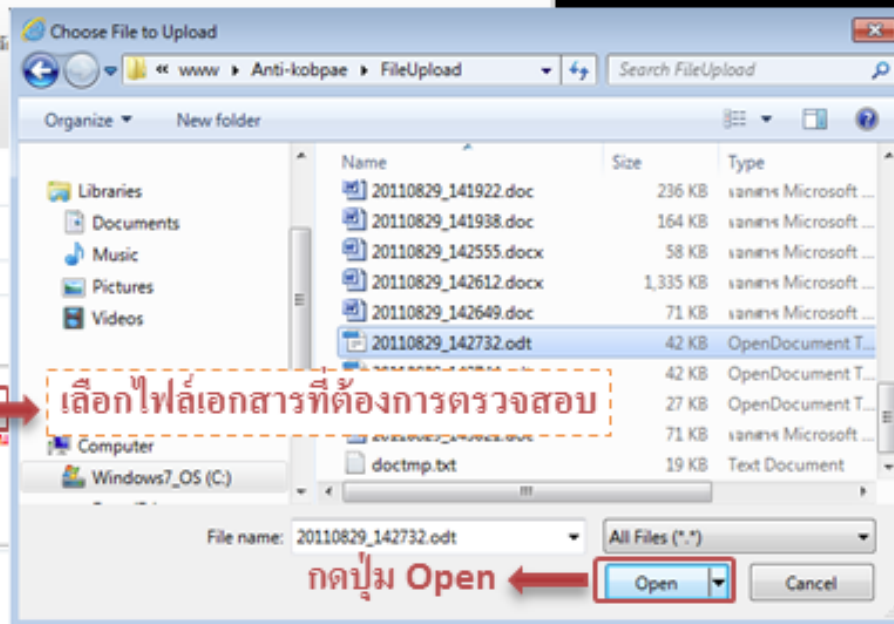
Choose File to Upload

« www ▸ Anti-kobpae ▸ FileUpload

Search FileUpload

Organize ▾ New folder

Libraries
Documents
Music
Pictures
Videos
Computer
Windows7_OS (C:)

| Name | Size | Type |
|---|---|---|
| 20110829_141922.doc | 236 KB | เอกสาร Microsoft ... |
| 20110829_141938.doc | 164 KB | เอกสาร Microsoft ... |
| 20110829_142555.docx | 58 KB | เอกสาร Microsoft ... |
| 20110829_142612.docx | 1,335 KB | เอกสาร Microsoft ... |
| 20110829_142649.doc | 71 KB | เอกสาร Microsoft ... |
| 20110829_142732.odt | 42 KB | OpenDocument T... |
| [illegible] | 42 KB | OpenDocument T... |
| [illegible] | 27 KB | OpenDocument T... |
| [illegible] | 71 KB | เอกสาร Microsoft ... |
| doctmp.txt | 19 KB | Text Document |

เลือกไฟล์เอกสารที่ต้องการตรวจสอบ

File name: 20110829_142732.odt

All Files (*.*)

กดปุ่ม Open

Open

Cancel